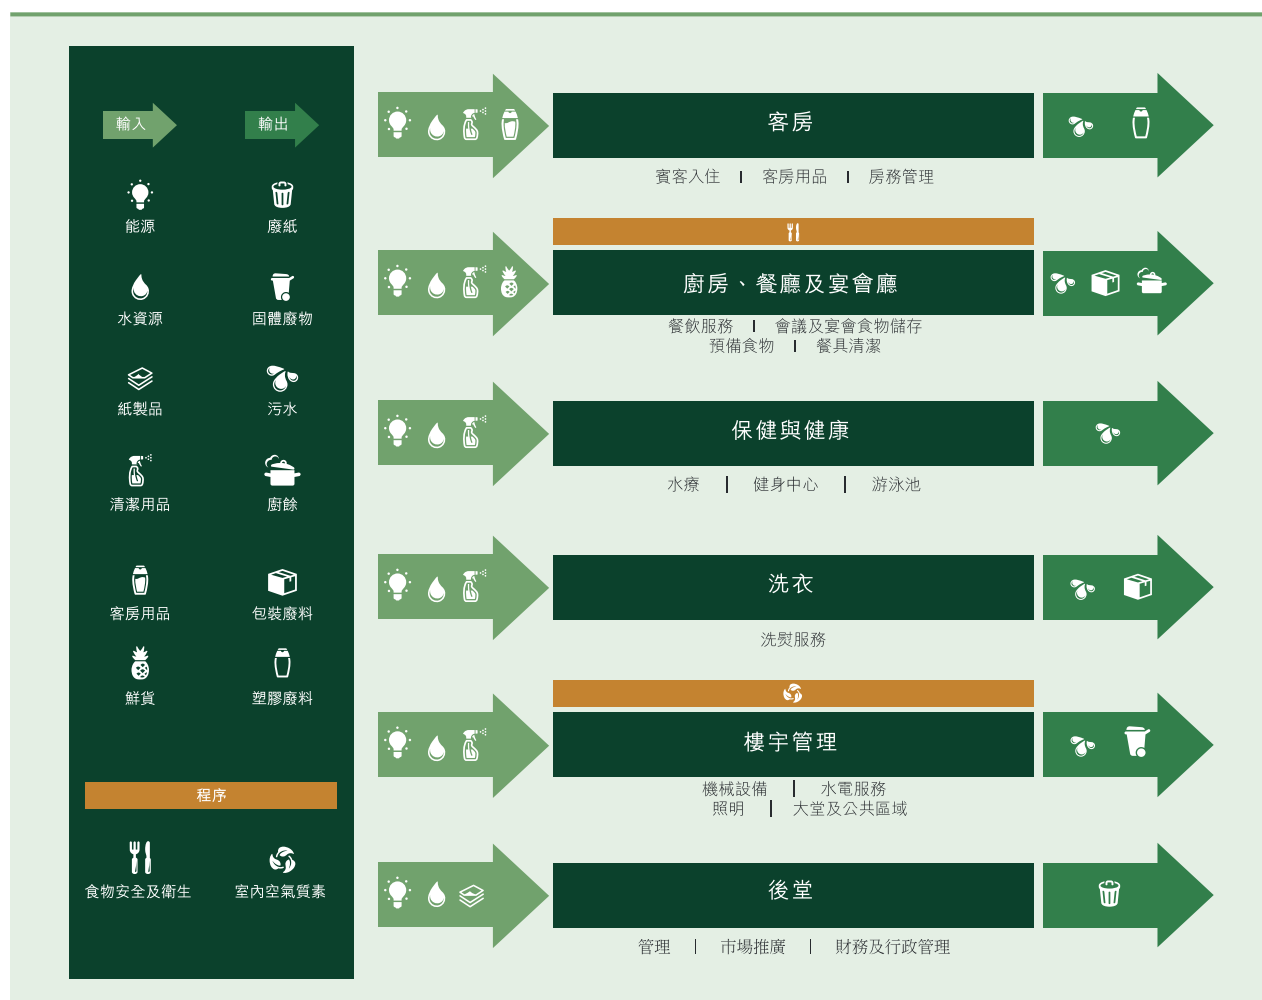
輸入

輸出

能源

廢紙

水資源

固體廢物

紙製品

污水

清潔用品

廚餘

客房用品

包裝廢料

鮮貨

塑膠廢料

程序

食物安全及衛生

室內空氣質素

客房

賓客入住 | 客房用品 | 房務管理

廚房、餐廳及宴會廳

餐飲服務 | 會議及宴會食物儲存
預備食物 | 餐具清潔

保健與健康

水療 | 健身中心 | 游泳池

洗衣

洗熨服務

樓宇管理

機械設備 | 水電服務
照明 | 大堂及公共區域

後堂

管理 | 市場推廣 | 財務及行政管理